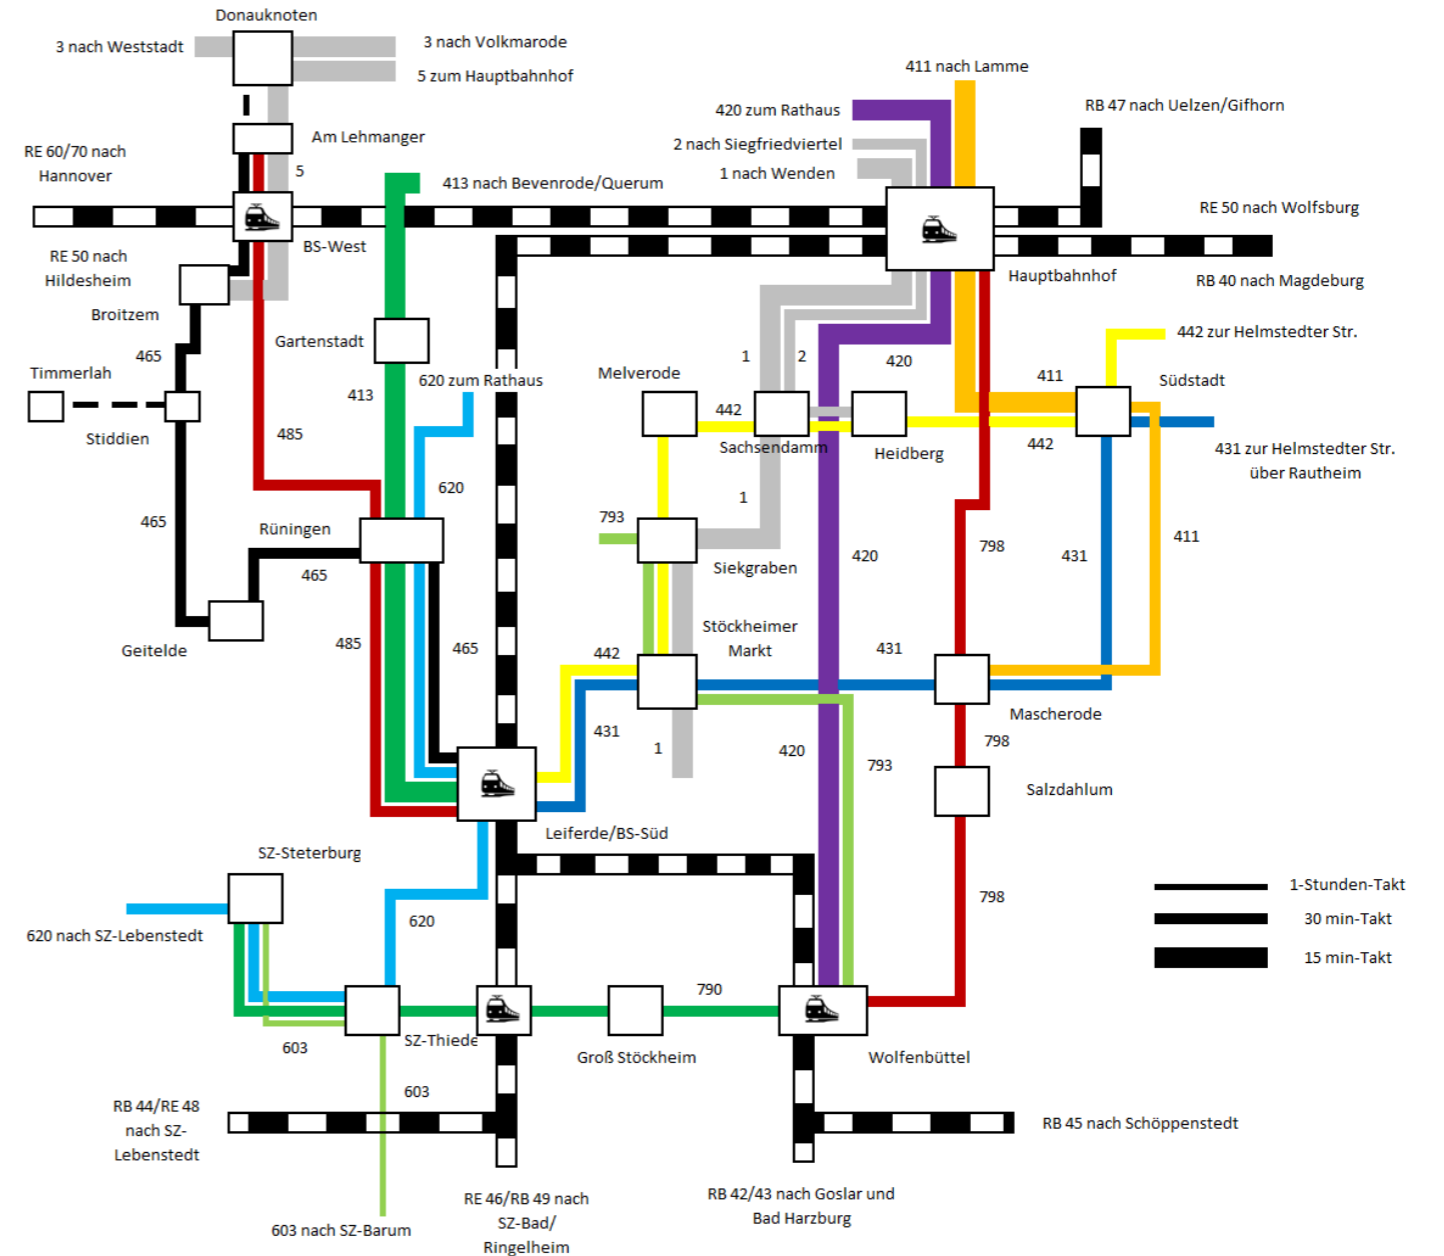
Donauknoten
3 nach Weststadt
3 nach Volkmarode
5 zum Hauptbahnhof
411 nach Lamme
420 zum Rathaus
RB 47 nach Uelzen/Gifhorn
2 nach Siegfriedviertel
1 nach Wenden
Am Lehmanger
RE 60/70 nach Hannover
5
413 nach Bevenrode/Querum
RE 50 nach Wolfsburg
BS-West
RE 50 nach Hildesheim
Hauptbahnhof
RB 40 nach Magdeburg
Broitzem
Gartenstadt
442 zur Helmstedter Str.
465
1
2
420
Timmerlah
620 zum Rathaus
Melverode
411
Südstadt
413
442
Stiddien
Sachsendamm
Heidberg
442
431 zur Helmstedter Str. über Rautheim
485
620
1
793
465
Rüningen
798
431
411
465
Siekgraben
420
Geitelde
Stöckheimer Markt
485
465
442
431
Mascherode
431
798
1
420
793
Salzdahlum
Leiferde/BS-Süd
SZ-Steterburg
798
1-Stunden-Takt
30 min-Takt
620
15 min-Takt
620 nach SZ-Lebenstedt
790
603
SZ-Thiede
Groß Stöckheim
Wolfenbüttel
603
RB 44/RE 48 nach SZ-Lebenstedt
RB 45 nach Schöppenstedt
RE 46/RB 49 nach SZ-Bad/ Ringelheim
RB 42/43 nach Goslar und Bad Harzburg
603 nach SZ-Barum